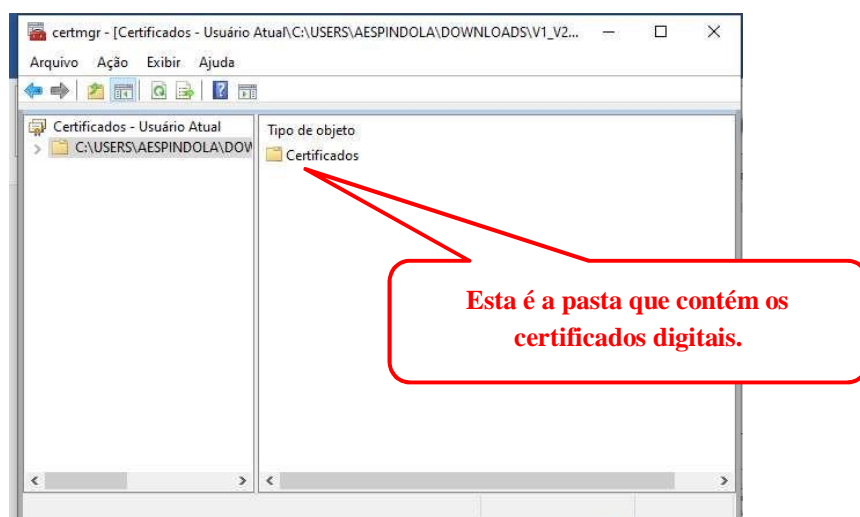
certmgr - [Certificados - Usuário Atual\C:\USERS\AESPINDOLA\DOWNLOADS\V1_V2...

Arquivo Ação Exibir Ajuda

Certificados - Usuário Atual
C:\USERS\AESPINDOLA\DOW

Tipo de objeto
Certificados

Esta é a pasta que contém os certificados digitais.